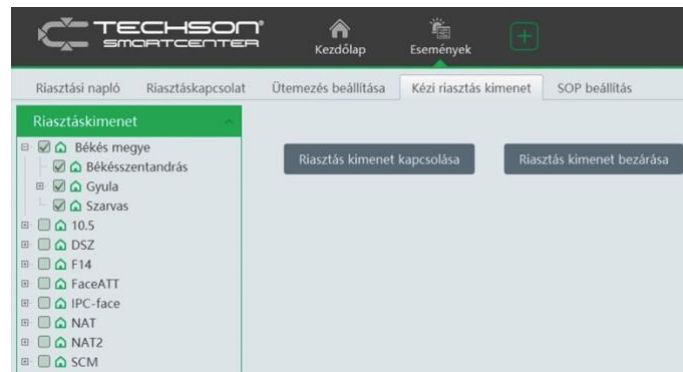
TECHSON® SMARTCENTER

Kezdőlap

Események

Riasztási napló | Riasztáskapcsolat | Ütemezés beállítása | Kézi riasztás kimenet | SOP beállítás

Riasztáskimenet

Békés megye
Békésszentandrás
Gyula
Szarvas
10.5
DSZ
F14
FaceATT
IPC-face
NAT
NAT2
SCM

Riasztás kimenet kapcsolása

Riasztás kimenet bezárása